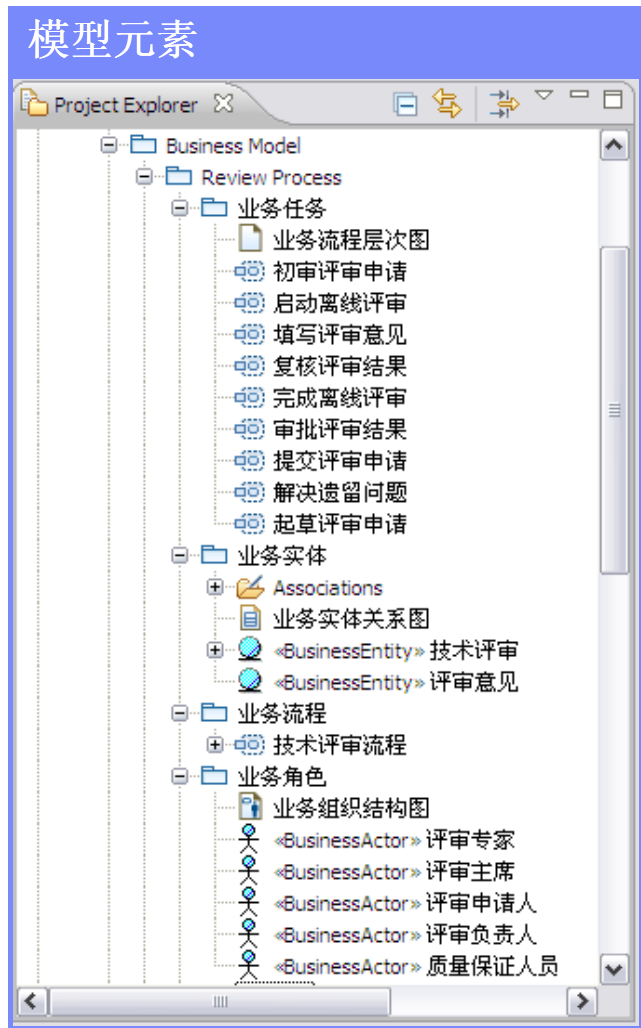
模型元素

Project Explorer

Business Model
Review Process
业务任务
业务流程层次图
初审评审申请
启动离线评审
填写评审意见
复核评审结果
完成离线评审
审批评审结果
提交评审申请
解决遗留问题
起草评审申请
业务实体
Associations
业务实体关系图
«BusinessEntity» 技术评审
«BusinessEntity» 评审意见
业务流程
技术评审流程
业务角色
业务组织结构图
«BusinessActor» 评审专家
«BusinessActor» 评审主席
«BusinessActor» 评审申请人
«BusinessActor» 评审负责人
«BusinessActor» 质量保证人员